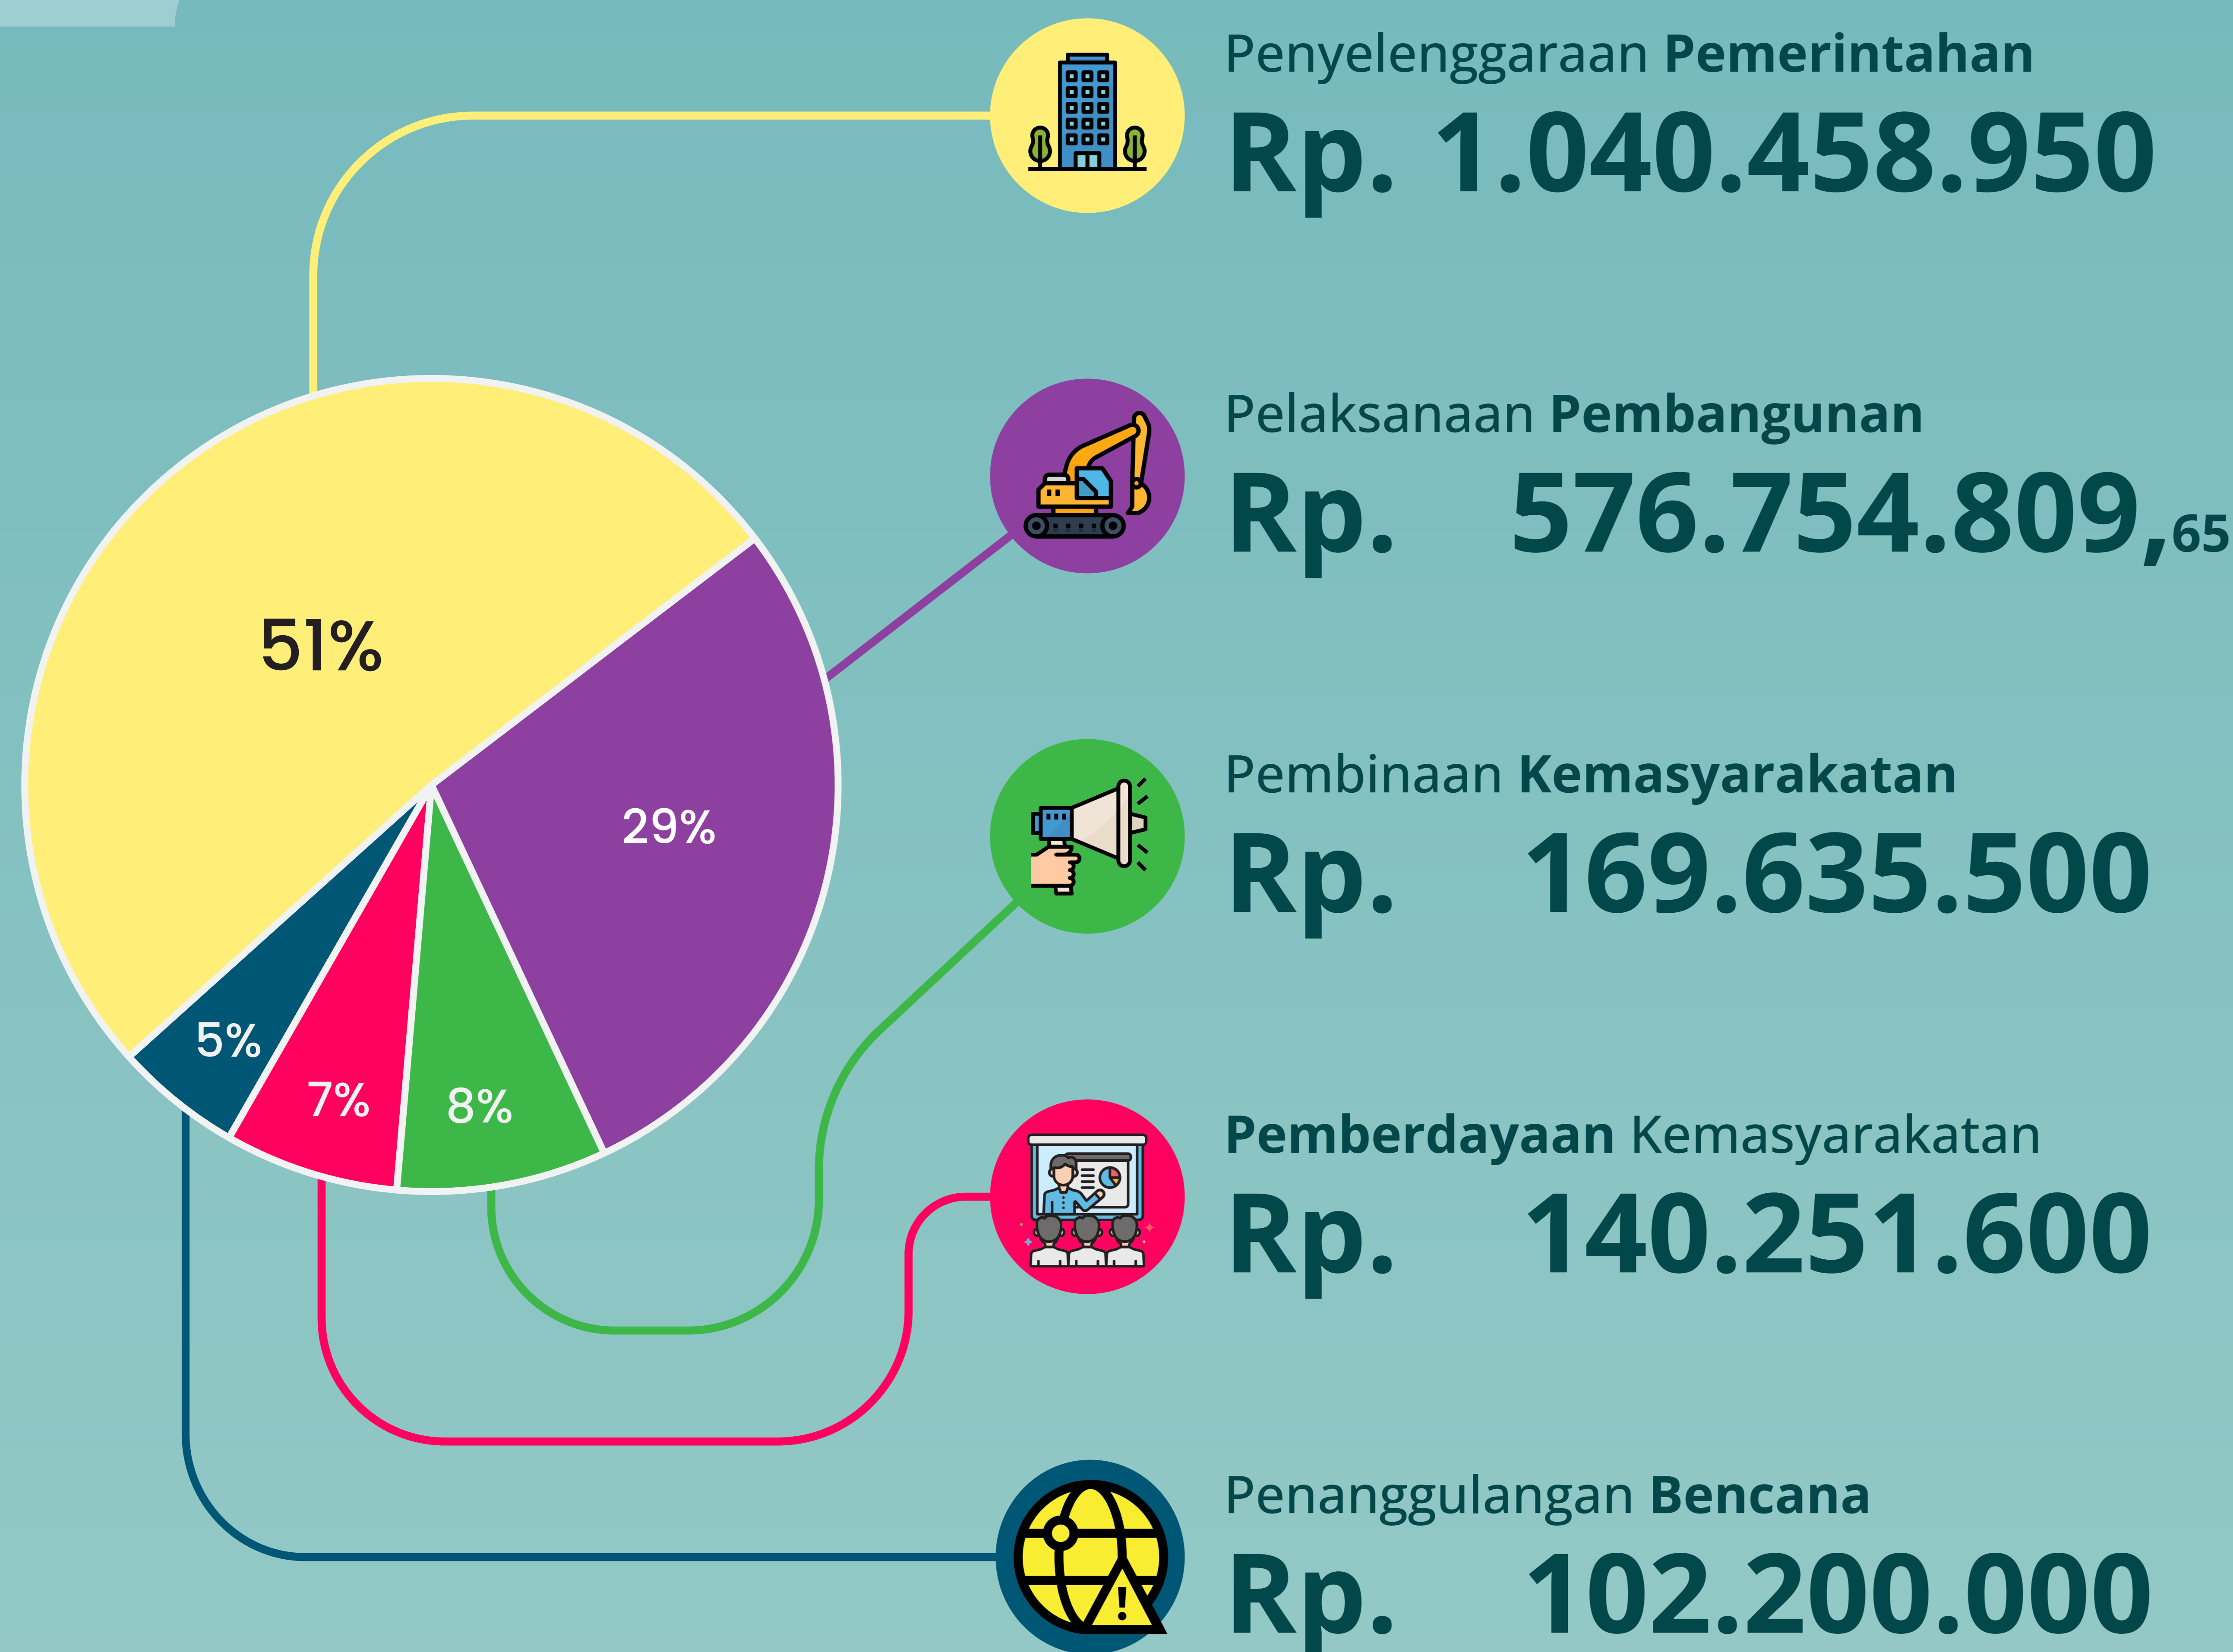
51%

29%

5%

7%

8%

Penyelenggaraan **Pemerintahan**
Rp. 1.040.458.950

Pelaksanaan **Pembangunan**
Rp. 576.754.809,65

Pembinaan **Kemasyarakatan**
Rp. 169.635.500

**Pemberdayaan** Kemasyarakatan
Rp. 140.251.600

Penanggulangan **Bencana**
Rp. 102.200.000